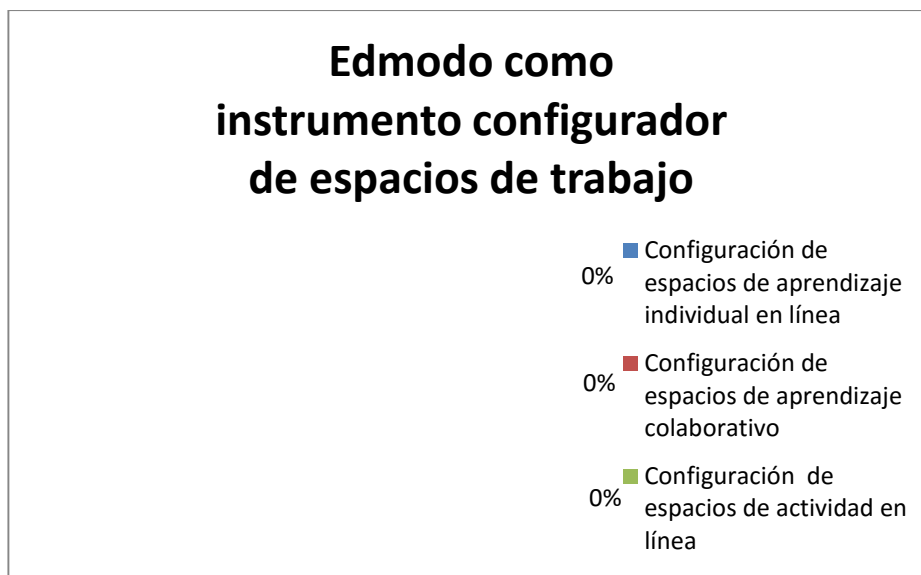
Edmodo como instrumento configurador de espacios de trabajo

0%

0%

0%

Configuración de espacios de aprendizaje individual en línea

Configuración de espacios de aprendizaje colaborativo

Configuración  de espacios de actividad en línea